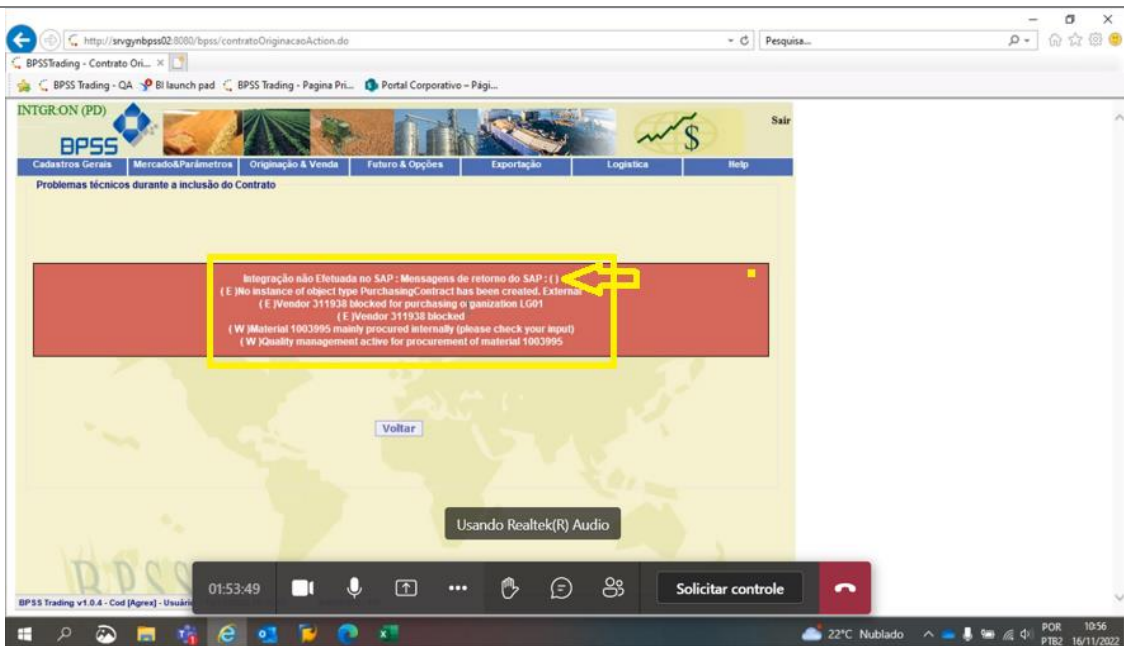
http://srvgynbpss02:8080/bpss/contratoOriginacaoAction.do

Pesquisa...

BPSSTrading - Contrato Ori... ×

BPSS Trading - QA  BI launch pad  BPSS Trading - Pagina Pri...  Portal Corporativo - Pági...

INTGR:ON (PD)

BPSS

Sair

Cadastros Gerais | Mercado&Parâmetros | Originação & Venda | Futuro & Opções | Exportação | Logistica | Help

Problemas técnicos durante a inclusão do Contrato

Integração não Efetuada no SAP : Mensagens de retorno do SAP : ( )
( E )No instance of object type PurchasingContract has been created. External
( E )Vendor 311938 blocked for purchasing organization LG01
( E )Vendor 311938 blocked
( W )Material 1003995 mainly procured internally (please check your input)
( W )Quality management active for procurement of material 1003995

Voltar

Usando Realtek(R) Audio

01:53:49

Solicitar controle

BPSS Trading v1.0.4 - Cod [Agrex] - Usuári

22°C Nublado

POR PTB2

10:56 16/11/2022